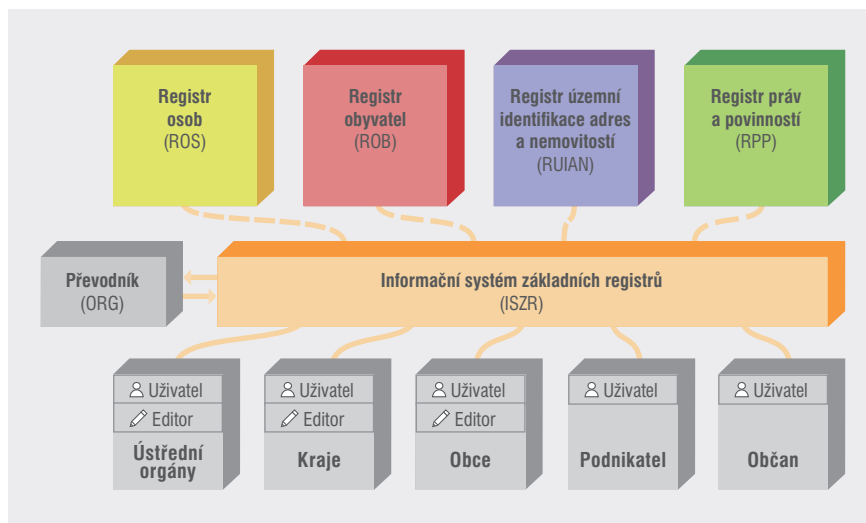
Registr osob
(ROS)

Registr obyvatel
(ROB)

Registr územní identifikace adres a nemovitostí
(RUIAN)

Registr práv a povinností
(RPP)

Převodník
(ORG)

Informační systém základních registrů
(ISZR)

Uživatel
Editor
Ústřední orgány

Uživatel
Editor
Kraje

Uživatel
Editor
Obce

Uživatel
Podnikatel

Uživatel
Občan